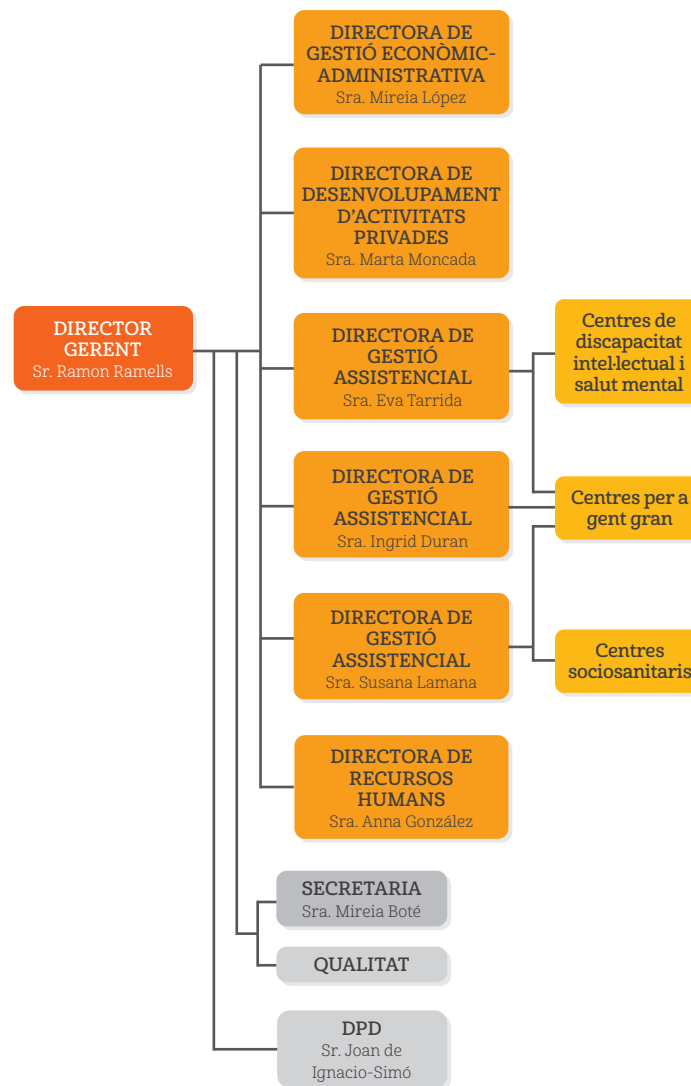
DIRECTOR GERENT
Sr. Ramon Ramells

DIRECTORA DE GESTIÓ ECONÒMIC-ADMINISTRATIVA
Sra. Mireia López

DIRECTORA DE DESENVOLUPAMENT D'ACTIVITATS PRIVADES
Sra. Marta Moncada

DIRECTORA DE GESTIÓ ASSISTENCIAL
Sra. Eva Tarrida

DIRECTORA DE GESTIÓ ASSISTENCIAL
Sra. Ingrid Duran

DIRECTORA DE GESTIÓ ASSISTENCIAL
Sra. Susana Lamana

DIRECTORA DE RECURSOS HUMANS
Sra. Anna González

SECRETARIA
Sra. Mireia Boté

QUALITAT

DPD
Sr. Joan de Ignacio-Simó

Centres de discapacitat intel·lectual i salut mental

Centres per a gent gran

Centres sociosanitaris